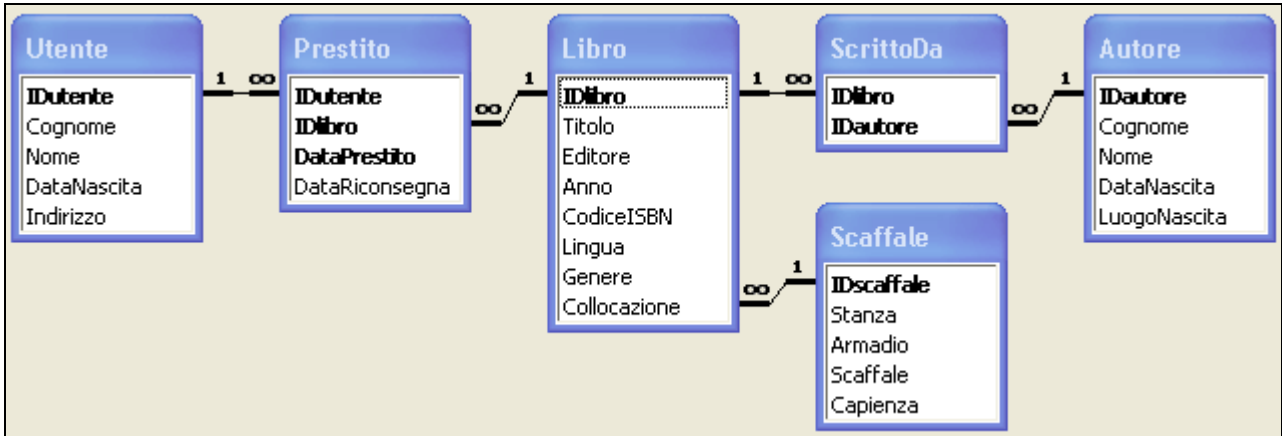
Utente
IDutente
Cognome
Nome
DataNascita
Indirizzo

1 ∞

Prestito
IDutente
IDlibro
DataPrestito
DataRiconsegna

∞ 1

Libro
IDlibro
Titolo
Editore
Anno
CodiceISBN
Lingua
Genere
Collocazione

1 ∞

ScrittoDa
IDlibro
IDautore

∞ 1

Autore
IDautore
Cognome
Nome
DataNascita
LuogoNascita

∞ 1

Scaffale
IDscaffale
Stanza
Armadio
Scaffale
Capienza